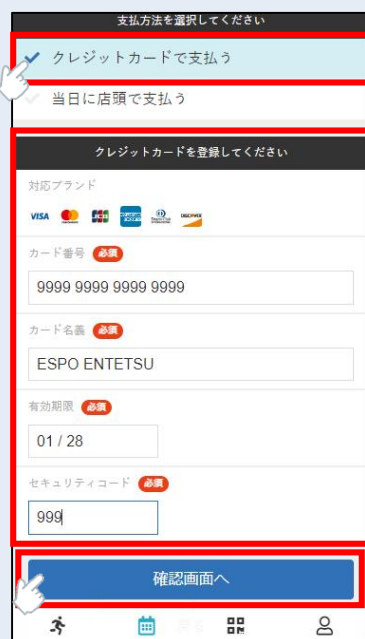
支払方法を選択してください

✓ クレジットカードで支払う

✓ 当日に店頭で支払う

クレジットカードを登録してください

対応ブランド

VISA JCB DISCOVER

カード番号 必須

9999 9999 9999 9999

カード名義 必須

ESPO ENTETSU

有効期限 必須

01 / 28

セキュリティコード 必須

999

確認画面へ